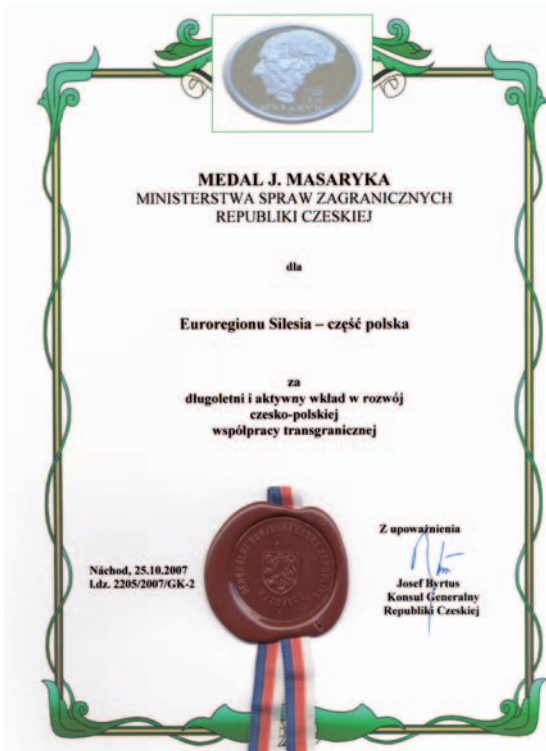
MASARYK

MEDAL J. MASARYKA
MINISTERSTWA SPRAW ZAGRANICZNYCH
REPUBLIKI CZESKIEJ

dla

Euroregionu Silesia – część polska

za
długoletni i aktywny wkład w rozwój
czesko-polskiej
współpracy transgranicznej

Z upoważnienia

Náchod, 25.10.2007
l.dz. 2205/2007/GK-2

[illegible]

Josef Byrtus
Konsul Generalny
Republiki Czeskiej